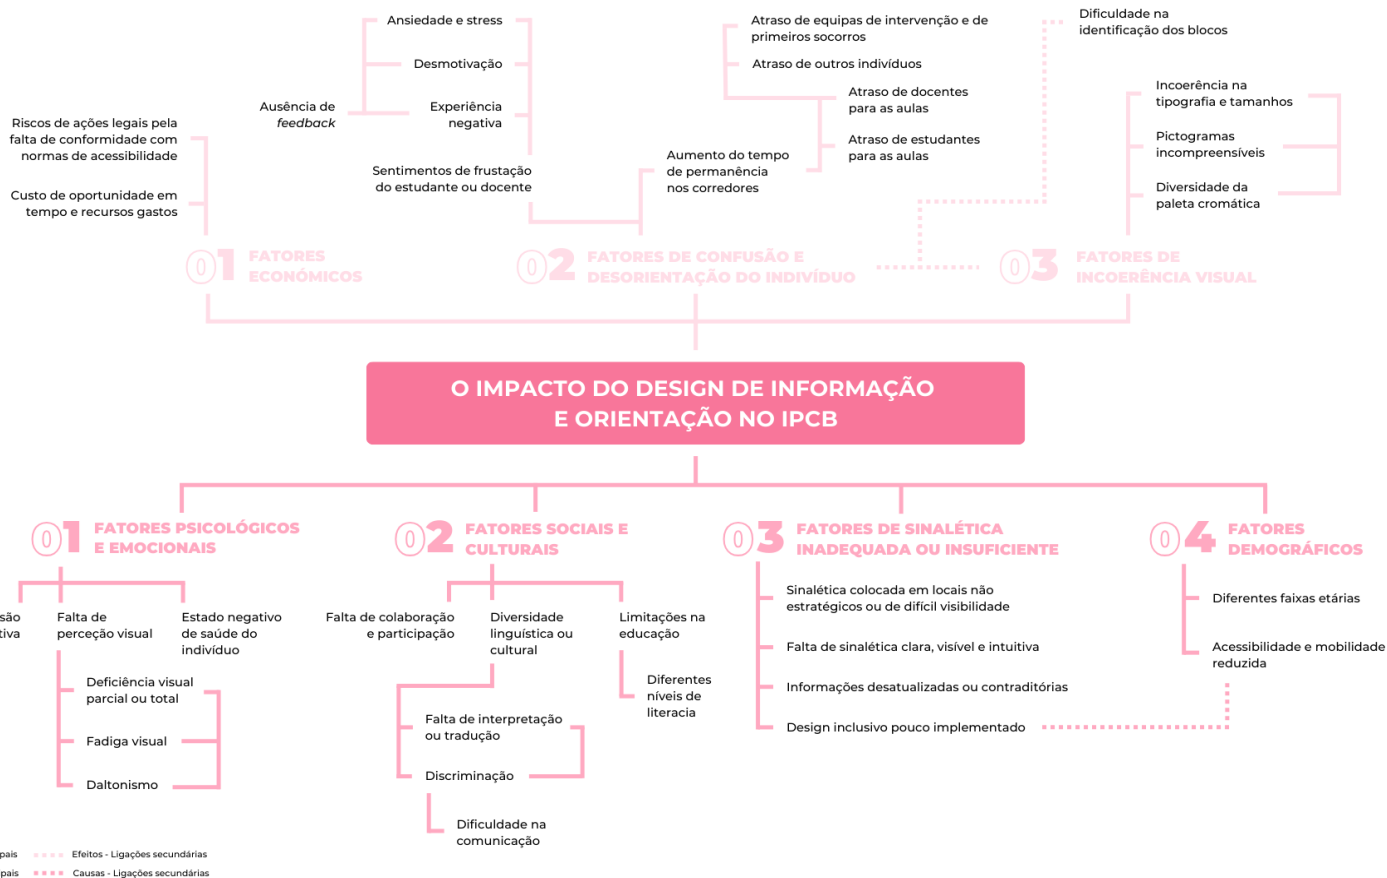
Riscos de ações legais pela falta de conformidade com normas de acessibilidade

Custo de oportunidade em tempo e recursos gastos

Ansiedade e stress

Desmotivação

Ausência de *feedback*

Experiência negativa

Sentimentos de frustação do estudante ou docente

Atraso de equipas de intervenção e de primeiros socorros

Atraso de outros indivíduos

Atraso de docentes para as aulas

Atraso de estudantes para as aulas

Aumento do tempo de permanência nos corredores

Dificuldade na identificação dos blocos

Incoerência na tipografia e tamanhos

Pictogramas incompreensíveis

Diversidade da paleta cromática

01 FATORES ECONÓMICOS

02 FATORES DE CONFUSÃO E DESORIENTAÇÃO DO INDIVÍDUO

03 FATORES DE INCOERÊNCIA VISUAL

O IMPACTO DO DESIGN DE INFORMAÇÃO E ORIENTAÇÃO NO IPCB

01 FATORES PSICOLÓGICOS E EMOCIONAIS

02 FATORES SOCIAIS E CULTURAIS

03 FATORES DE SINALÉTICA INADEQUADA OU INSUFICIENTE

04 FATORES DEMOGRÁFICOS

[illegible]são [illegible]tiva

Falta de perceção visual

Estado negativo de saúde do indivíduo

Deficiência visual parcial ou total

Fadiga visual

Daltonismo

Falta de colaboração e participação

Diversidade linguística ou cultural

Limitações na educação

Diferentes níveis de literacia

Falta de interpretação ou tradução

Discriminação

Dificuldade na comunicação

Sinalética colocada em locais não estratégicos ou de difícil visibilidade

Falta de sinalética clara, visível e intuitiva

Informações desatualizadas ou contraditórias

Design inclusivo pouco implementado

Diferentes faixas etárias

Acessibilidade e mobilidade reduzida

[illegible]pais

Efeitos - Ligações secundárias

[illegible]pais

Causas - Ligações secundárias